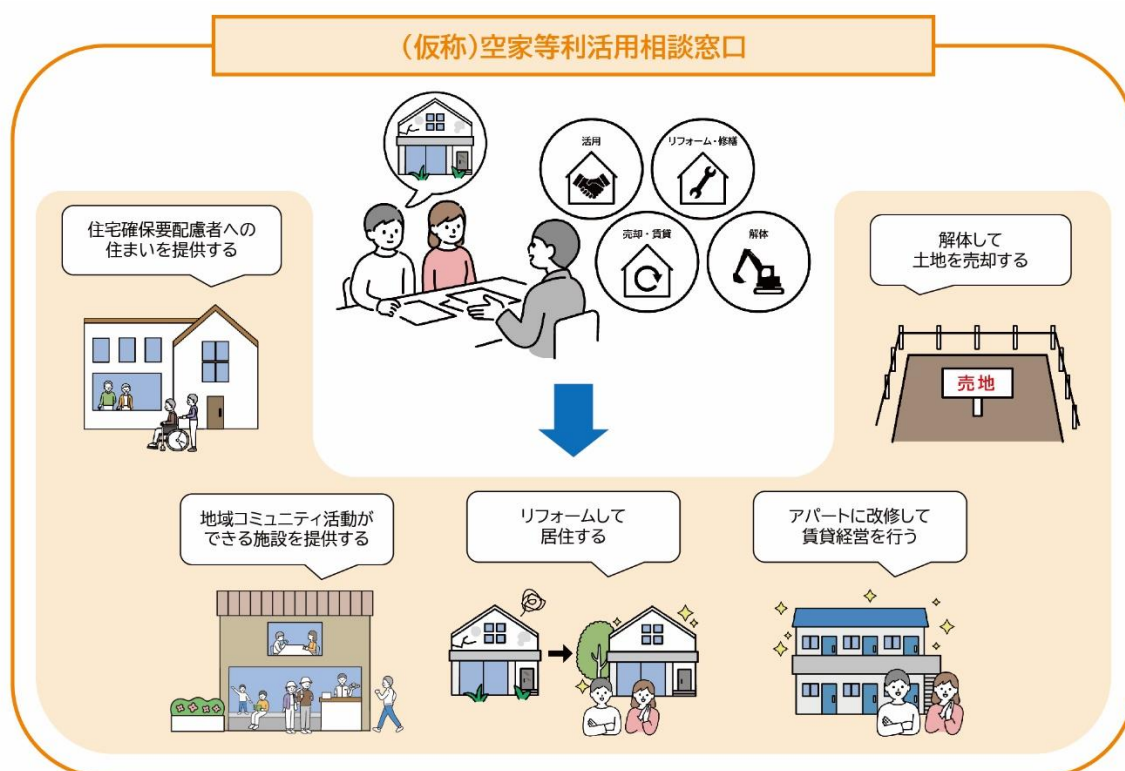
(仮称)空家等利活用相談窓口

活用

リフォーム・修繕

売却・賃貸

解体

住宅確保要配慮者への住まいを提供する

解体して土地を売却する

売地

地域コミュニティ活動ができる施設を提供する

リフォームして居住する

アパートに改修して賃貸経営を行う